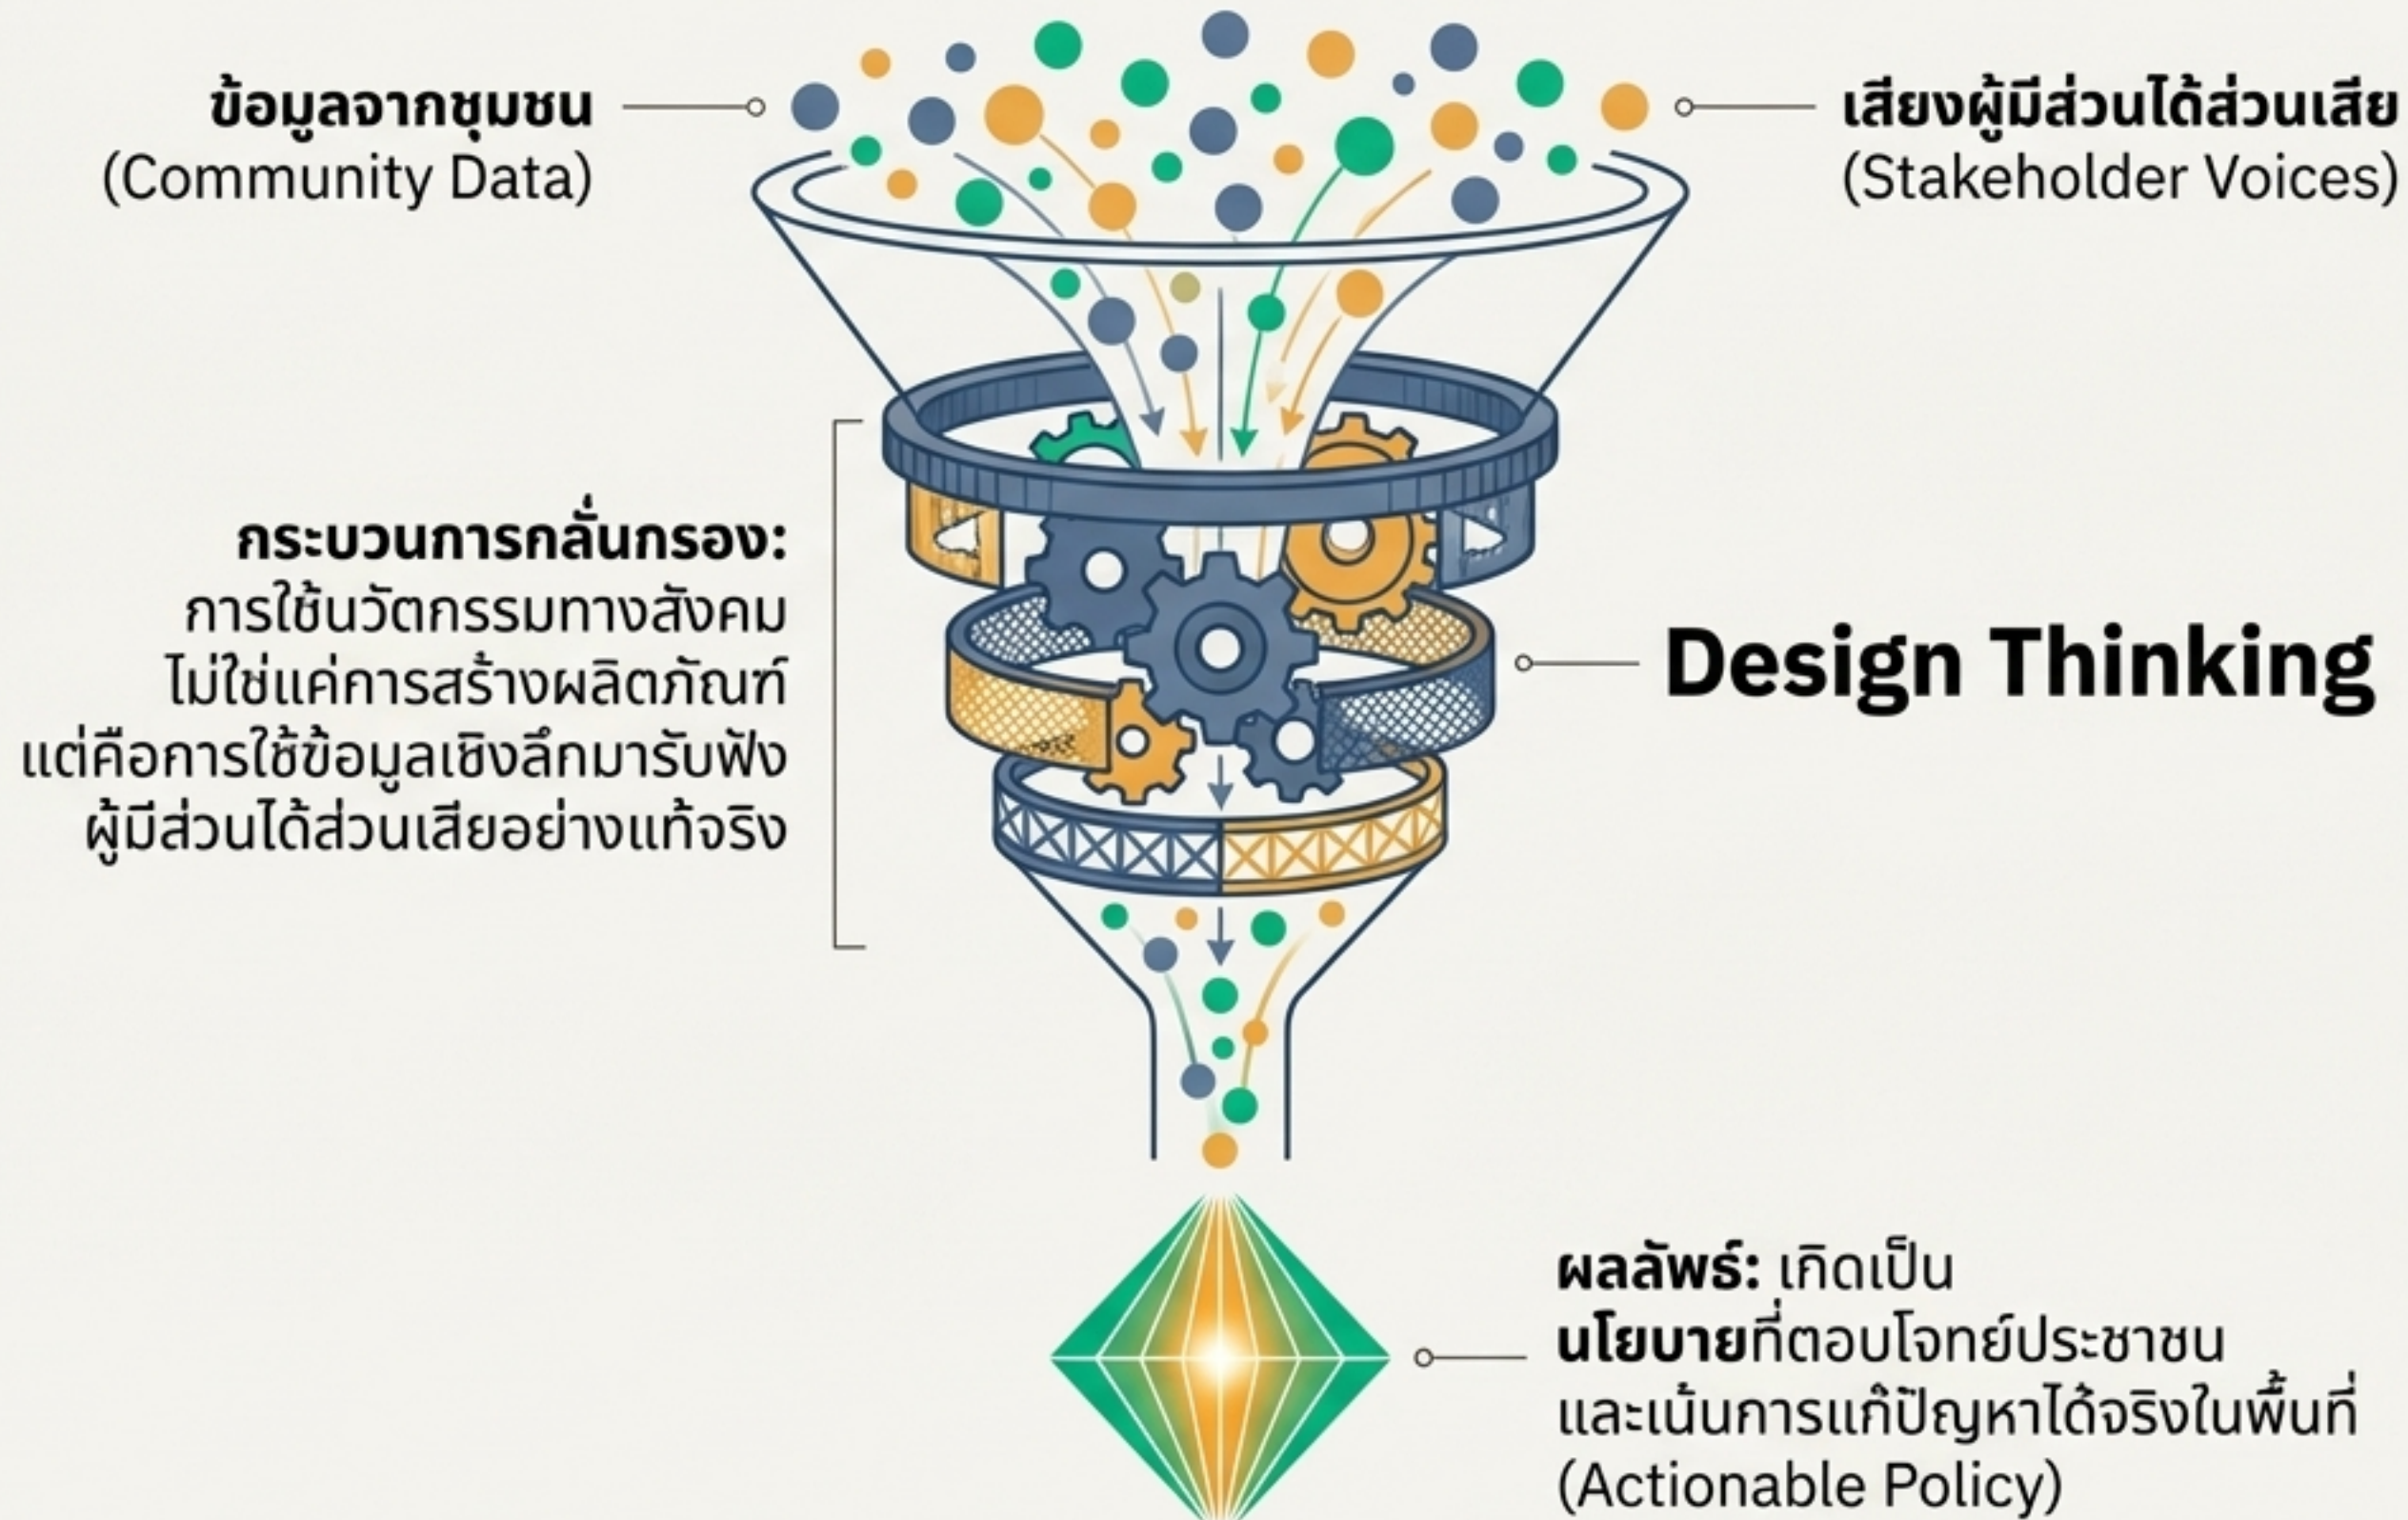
ข้อมูลจากชุมชน
(Community Data)

เสียงผู้มีส่วนได้ส่วนเสีย
(Stakeholder Voices)

กระบวนการกลั่นกรอง:
การใช้นวัตกรรมทางสังคม ไม่ใช่แค่การสร้างผลิตภัณฑ์ แต่คือการใช้ข้อมูลเชิงลึกมารับฟังผู้มีส่วนได้ส่วนเสียอย่างแท้จริง

Design Thinking

ผลลัพธ์: เกิดเป็น นโยบายที่ตอบโจทย์ประชาชน และเน้นการแก้ปัญหาได้จริงในพื้นที่ (Actionable Policy)